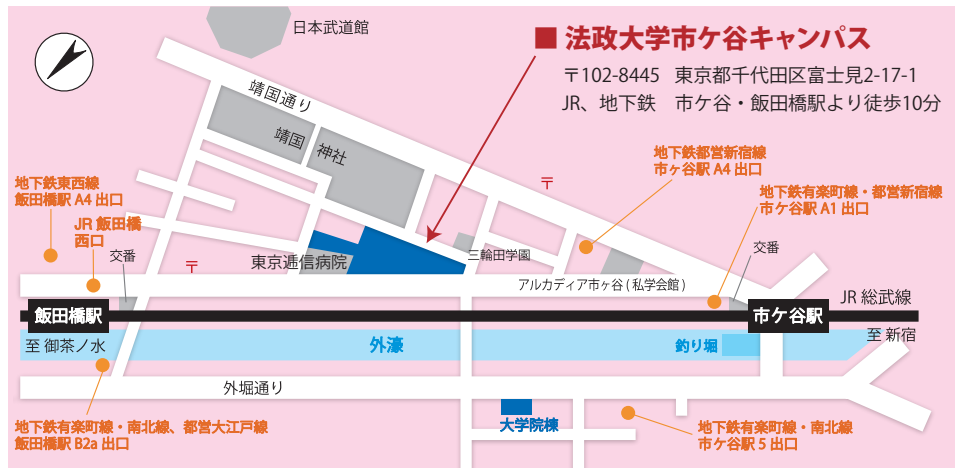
日本武道館

■ 法政大学市ケ谷キャンパス

〒102-8445 東京都千代田区富士見2-17-1

JR、地下鉄 市ケ谷・飯田橋駅より徒歩10分

靖国通り

靖国 神社

地下鉄都営新宿線
市ヶ谷駅 A4 出口

地下鉄東西線
飯田橋駅 A4 出口

〒

地下鉄有楽町線・都営新宿線
市ヶ谷駅 A1 出口

JR 飯田橋
西口

交番

〒

東京通信病院

三輪田学園

交番

アルカディア市ヶ谷（私学会館）

JR 総武線

飯田橋駅

市ケ谷駅

至 御茶ノ水

外濠

釣り堀

至 新宿

外堀通り

大学院棟

地下鉄有楽町線・南北線、都営大江戸線
飯田橋駅 B2a 出口

地下鉄有楽町線・南北線
市ケ谷駅 5 出口